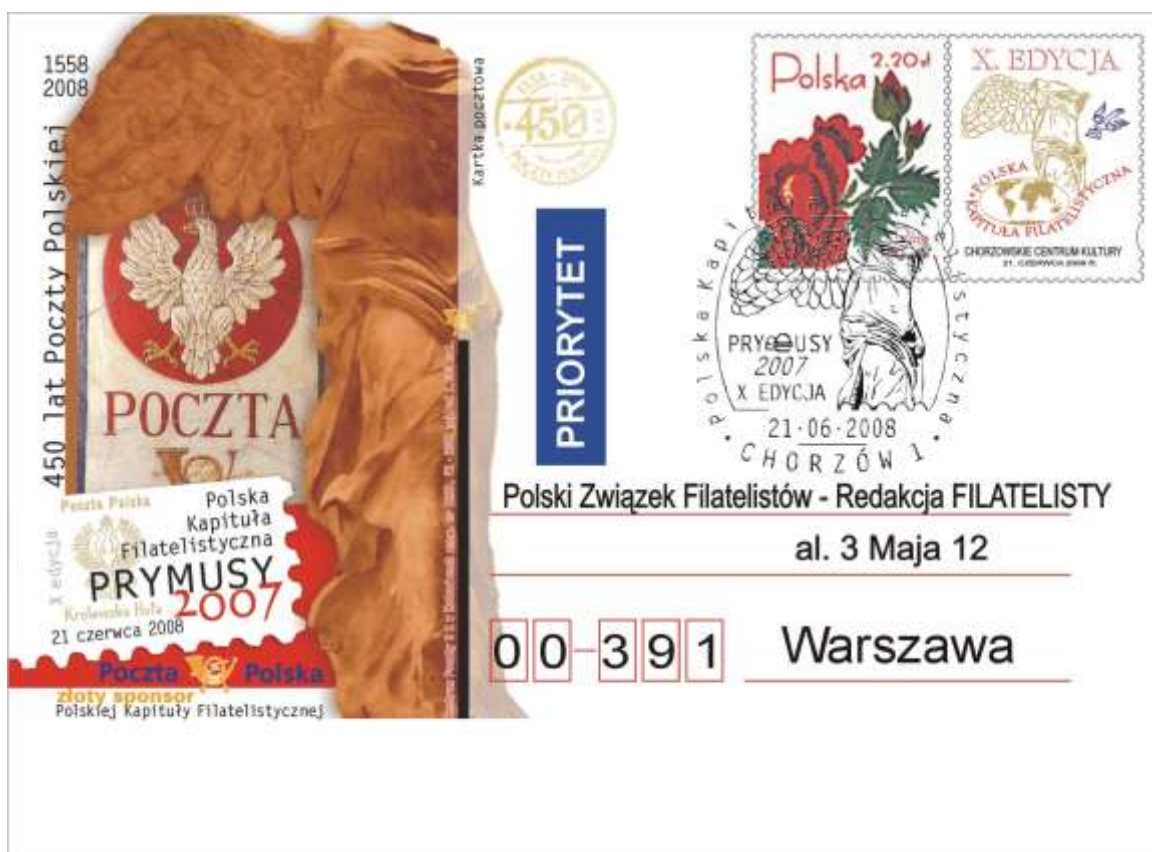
1558
2008
450 lat Poczty Polskiej

POCZTA

Poczta Polska
Polska Kapituła Filatelistyczna
X edycja
PRYMUSY 2007
Królewska Huta
21 czerwca 2008

Poczta Polska
złoty sponsor
Polskiej Kapituły Filatelistycznej

Kartka pocztowa

450

PRIORYTET

Polska 2,20 zł

X. EDYCJA
POLSKA KAPITUŁA FILATELISTYCZNA
CHORZOWSKIE CENTRUM KULTURY
21. CZERWCA 2008 R.

Polska Kapituła Filatelistyczna
PRYMUSY
2007
X EDYCJA
21·06·2008
CHORZÓW 1

Polski Związek Filatelistów - Redakcja FILATELISTY

al. 3 Maja 12

00-391 Warszawa